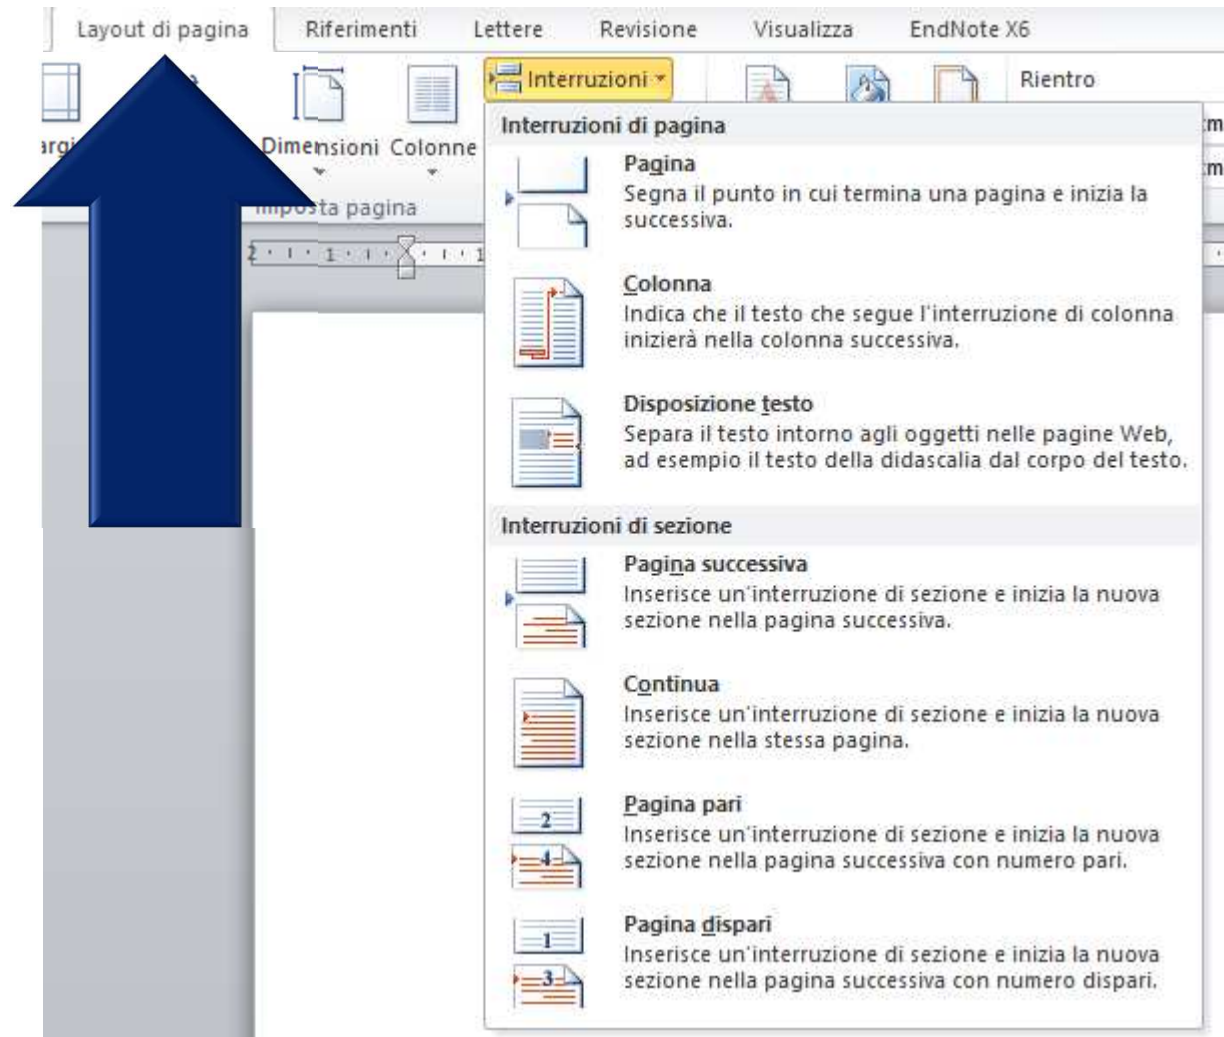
Layout di pagina Riferimenti Lettere Revisione Visualizza EndNote X6

argi Dimensioni Colonne Interruzioni Rientro

Imposta pagina

Interruzioni di pagina

Pagina
Segna il punto in cui termina una pagina e inizia la successiva.

Colonna
Indica che il testo che segue l'interruzione di colonna inizierà nella colonna successiva.

Disposizione testo
Separa il testo intorno agli oggetti nelle pagine Web, ad esempio il testo della didascalia dal corpo del testo.

Interruzioni di sezione

Pagina successiva
Inserisce un'interruzione di sezione e inizia la nuova sezione nella pagina successiva.

Continua
Inserisce un'interruzione di sezione e inizia la nuova sezione nella stessa pagina.

2
4
Pagina pari
Inserisce un'interruzione di sezione e inizia la nuova sezione nella pagina successiva con numero pari.

1
3
Pagina dispari
Inserisce un'interruzione di sezione e inizia la nuova sezione nella pagina successiva con numero dispari.